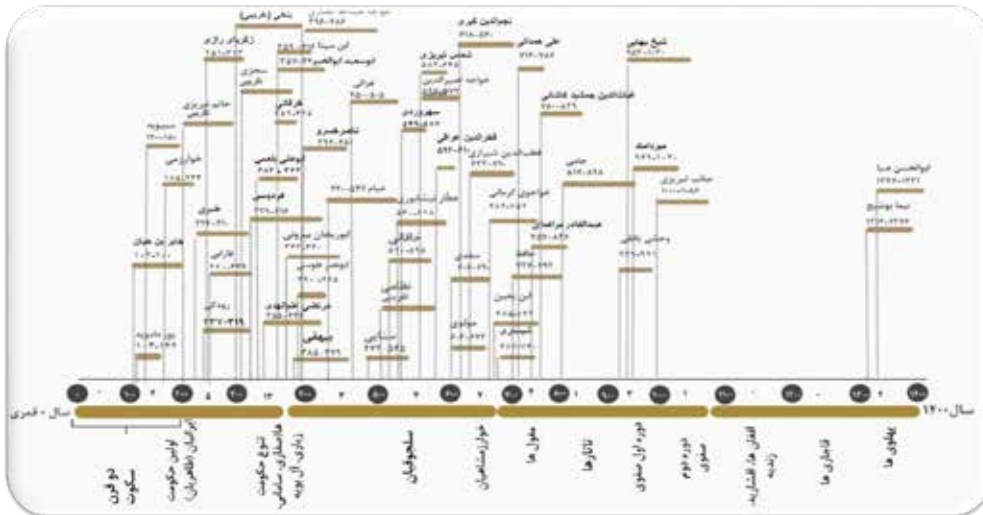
سال ۰ قمری
سال ۱۴۰۰

دو قرن سکوت
اولین حکومت ایرانی (طاهریان)
نوع حکومت ها(صفاری، سامانی، زیاری، آل بویه)
سلجوقیان
خوارزمشاهیان
مغول ها
تاتارها
دوره اول صفوی
دوره دوم صفوی
افغان ها، افشاریه، زندیه
قاجاریه ها
پهلوی ها

جابر ابن حیان
سیبویه
خوارزمی
جاحظ
زکریای رازی
فارابی
رودکی
فردوسی
ابن سینا
ابوریحان بیرونی
بیهقی
ناصر خسرو
خیام
غزالی
سهروردی
عطار نیشابوری
نظامی گنجوی
سنایی
مولوی
سعدی
فخرالدین عراقی
قطب الدین شیرازی
خواجوی کرمانی
حافظ
عبدالقادر مراغه ای
جامی
غیاث الدین جمشید کاشانی
شیخ بهایی
میرداماد
صائب تبریزی
وحشی بافقی
علی همدانی
نجم الدین کبری
ابوالحسن صبا
نیما یوشیج
شهریار
ابن یمین
خواجه نصیرالدین توسی
شمس تبریزی
ابوسعید ابوالخیر
بلخی
منوچهری
باباطاهر
خاقانی
انوری
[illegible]